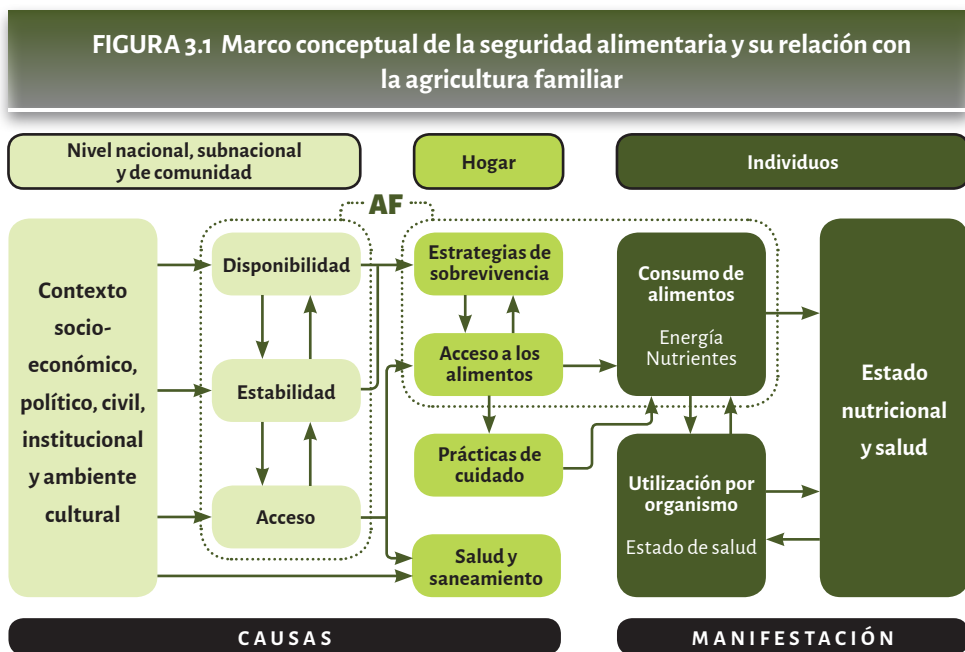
FIGURA 3.1 Marco conceptual de la seguridad alimentaria y su relación con la agricultura familiar

Nivel nacional, subnacional y de comunidad

Hogar

Individuos

AF

Contexto socio-económico, político, civil, institucional y ambiente cultural

Disponibilidad

Estabilidad

Acceso

Estrategias de sobrevivencia

Acceso a los alimentos

Prácticas de cuidado

Salud y saneamiento

Consumo de alimentos

Energía
Nutrientes

Utilización por organismo

Estado de salud

Estado nutricional y salud

CAUSAS

MANIFESTACIÓN